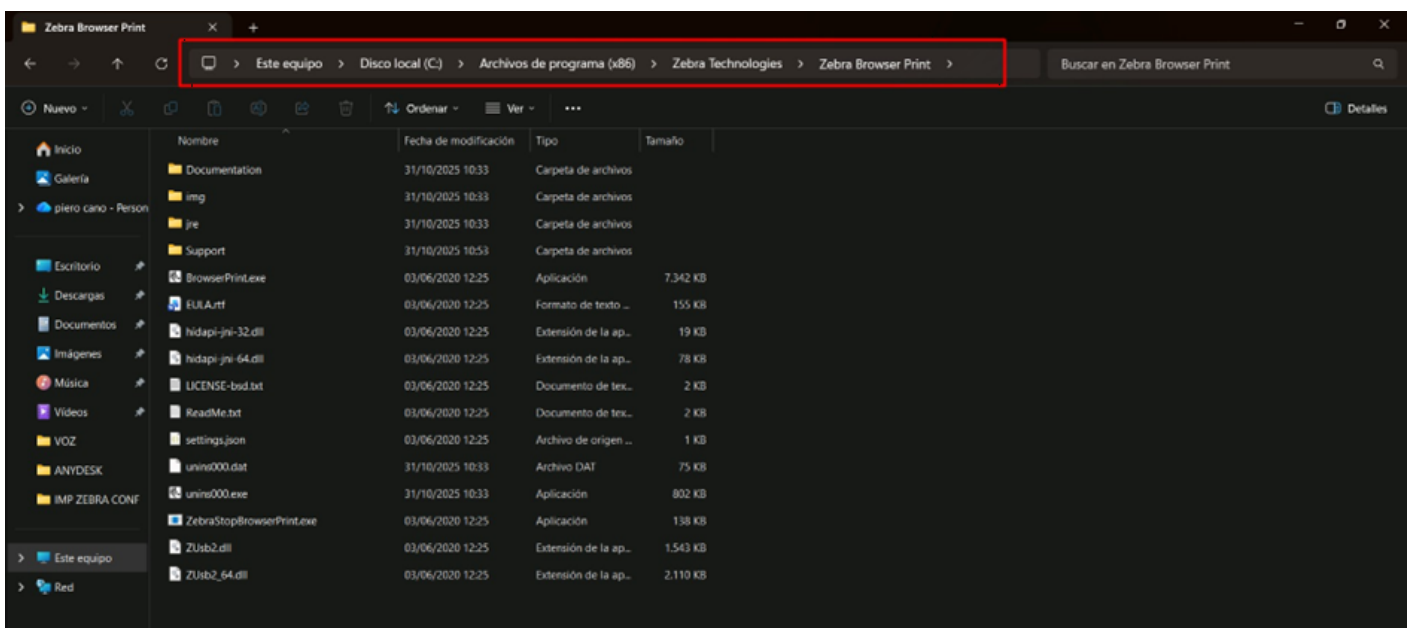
Zebra Browser Print

Este equipo > Disco local (C:) > Archivos de programa (x86) > Zebra Technologies > Zebra Browser Print >

Buscar en Zebra Browser Print

Nuevo · Ordenar · Ver · ···

Detalles

Inicio
Galería
piero cano - Person
Escritorio
Descargas
Documentos
Imágenes
Música
Videos
VOZ
ANYDESK
IMP ZEBRA CONF
Este equipo
Red

| Nombre | Fecha de modificación | Tipo | Tamaño |
|---|---|---|---|
| Documentation | 31/10/2025 10:33 | Carpeta de archivos | |
| img | 31/10/2025 10:33 | Carpeta de archivos | |
| jre | 31/10/2025 10:33 | Carpeta de archivos | |
| Support | 31/10/2025 10:53 | Carpeta de archivos | |
| BrowserPrint.exe | 03/06/2020 12:25 | Aplicación | 7.342 KB |
| EULA.rtf | 03/06/2020 12:25 | Formato de texto ... | 155 KB |
| hidapi-jni-32.dll | 03/06/2020 12:25 | Extensión de la ap... | 19 KB |
| hidapi-jni-64.dll | 03/06/2020 12:25 | Extensión de la ap... | 78 KB |
| LICENSE-bsd.txt | 03/06/2020 12:25 | Documento de tex... | 2 KB |
| ReadMe.txt | 03/06/2020 12:25 | Documento de tex... | 2 KB |
| settings.json | 03/06/2020 12:25 | Archivo de origen ... | 1 KB |
| unins000.dat | 31/10/2025 10:33 | Archivo DAT | 75 KB |
| unins000.exe | 31/10/2025 10:33 | Aplicación | 802 KB |
| ZebraStopBrowserPrint.exe | 03/06/2020 12:25 | Aplicación | 138 KB |
| ZUsb2.dll | 03/06/2020 12:25 | Extensión de la ap... | 1.543 KB |
| ZUsb2_64.dll | 03/06/2020 12:25 | Extensión de la ap... | 2.110 KB |